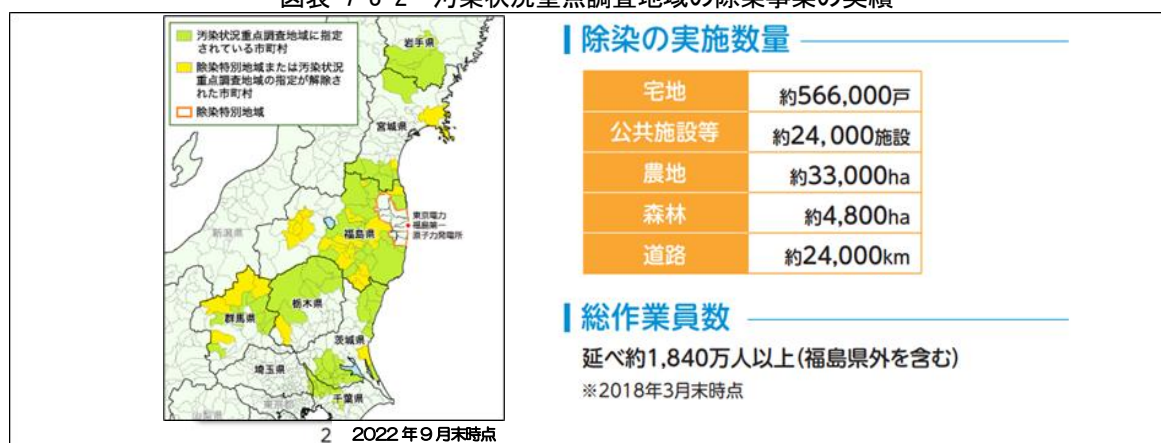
図表 7-6-2 汚染状況重点調査地域の除染事業の実績

汚染状況重点調査地域に指定されている市町村

除染特別地域または汚染状況重点調査地域の指定が解除された市町村

除染特別地域

岩手県

宮城県

新潟県

福島県

東京電力 福島第一 原子力発電所

群馬県

栃木県

茨城県

埼玉県

千葉県

東京都

2 2022年9月末時点

除染の実施数量

| 宅地 | 約566,000戸 |
|---|---|
| 公共施設等 | 約24,000施設 |
| 農地 | 約33,000ha |
| 森林 | 約4,800ha |
| 道路 | 約24,000km |

総作業員数

延べ約1,840万人以上(福島県外を含む)

※2018年3月末時点